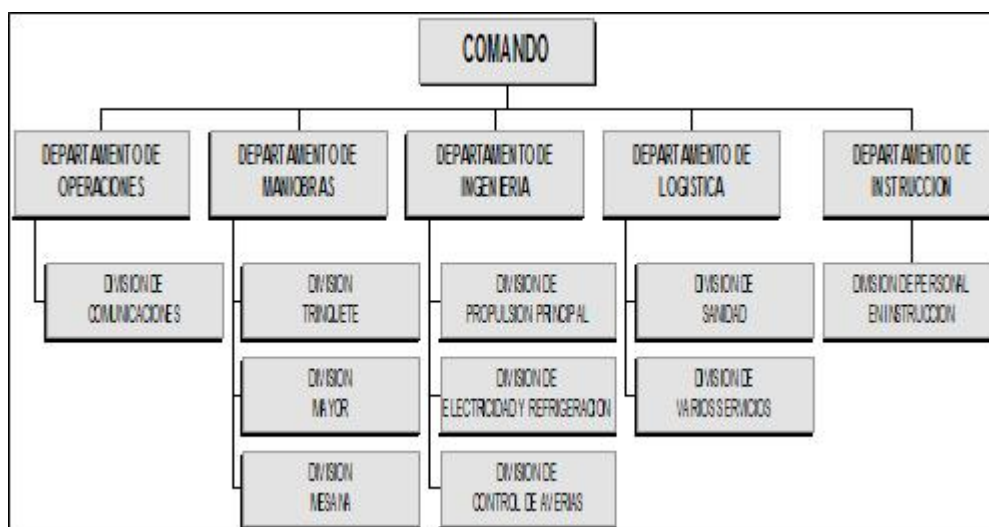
COMANDO

DEPARTAMENTO DE OPERACIONES

DIVISION DE COMUNICACIONES

DEPARTAMENTO DE MANIOBRAS

DIVISION TRINQUETE

DIVISION MAYOR

DIVISION MESANA

DEPARTAMENTO DE INGENIERIA

DIVISION DE PROPULSION PRINCIPAL

DIVISION DE ELECTRICIDAD Y REFRIGERACION

DIVISION DE CONTROL DE AVERIAS

DEPARTAMENTO DE LOGISTICA

DIVISION DE SANIDAD

DIVISION DE VARIOS SERVICIOS

DEPARTAMENTO DE INSTRUCCION

DIVISION DE PERSONAL EN INSTRUCCION